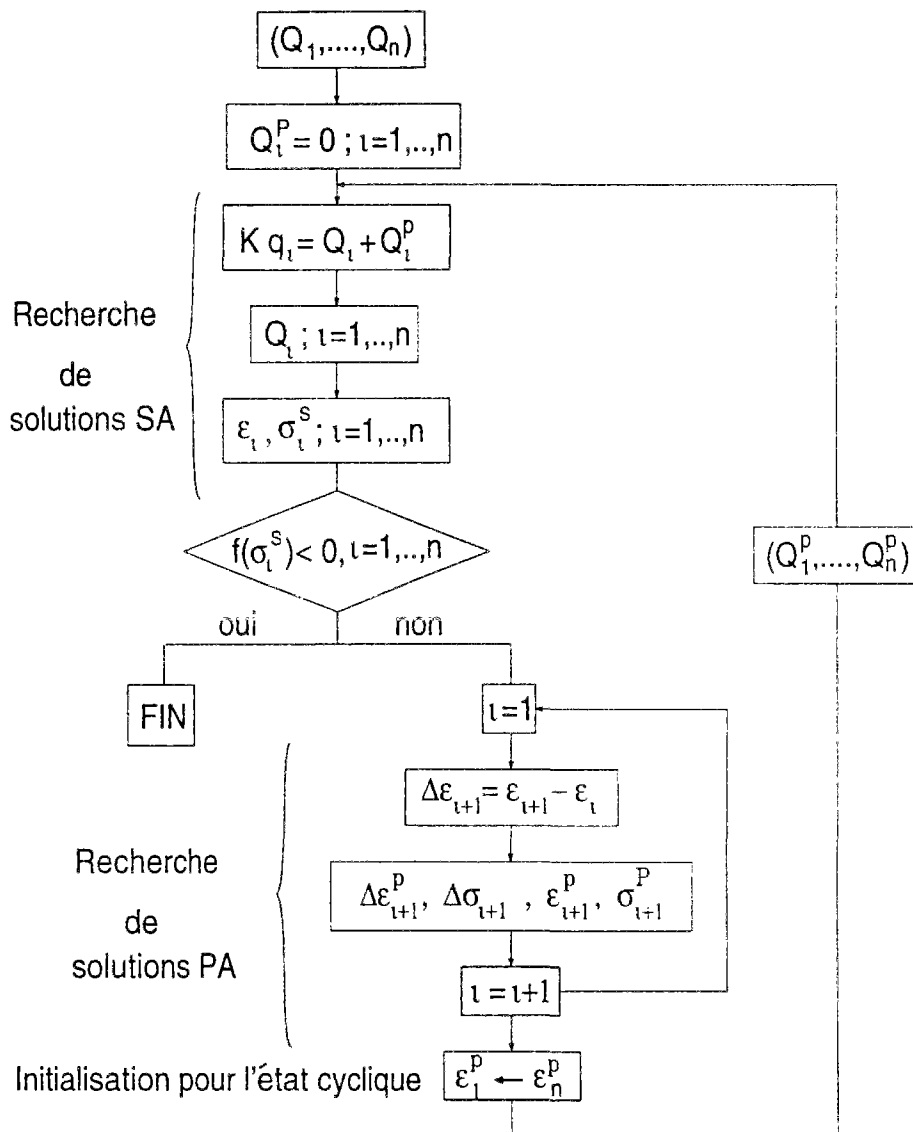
$(Q_1,....,Q_n)$

$Q_\imath^P = 0 ; \imath=1,..,n$

$K\, q_\imath = Q_\imath + Q_\imath^p$

$Q_\imath ; \imath=1,..,n$

$\varepsilon_\imath , \sigma_\imath^s ; \imath=1,..,n$

Recherche de solutions SA

$f(\sigma_\imath^s) < 0, \imath=1,..,n$

oui

non

FIN

$\imath=1$

$\Delta\varepsilon_{\imath+1} = \varepsilon_{\imath+1} - \varepsilon_\imath$

$\Delta\varepsilon_{\imath+1}^p,\ \Delta\sigma_{\imath+1},\ \varepsilon_{\imath+1}^p,\ \sigma_{\imath+1}^P$

$\imath = \imath+1$

Recherche de solutions PA

Initialisation pour l'état cyclique $\varepsilon_1^p \leftarrow \varepsilon_n^p$

$(Q_1^p,....,Q_n^p)$